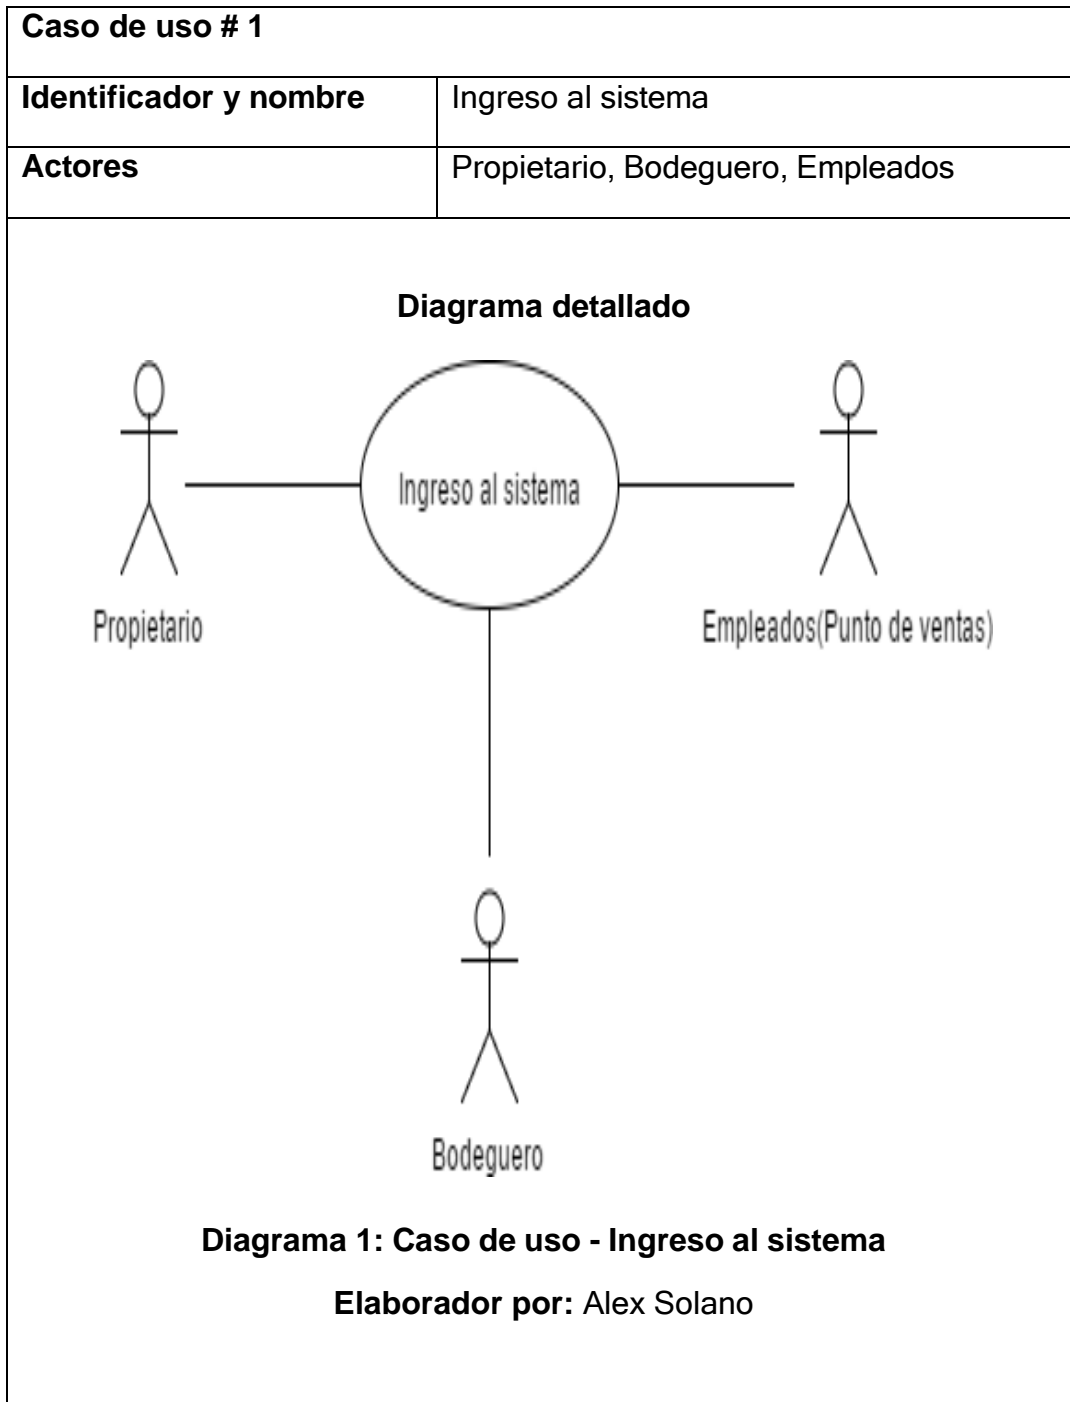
| Caso de uso # 1 | |
|---|---|
| Identificador y nombre | Ingreso al sistema |
| Actores | Propietario, Bodeguero, Empleados |

Diagrama detallado

Ingreso al sistema

Propietario

Empleados(Punto de ventas)

Bodeguero

Diagrama 1: Caso de uso - Ingreso al sistema

Elaborador por: Alex Solano